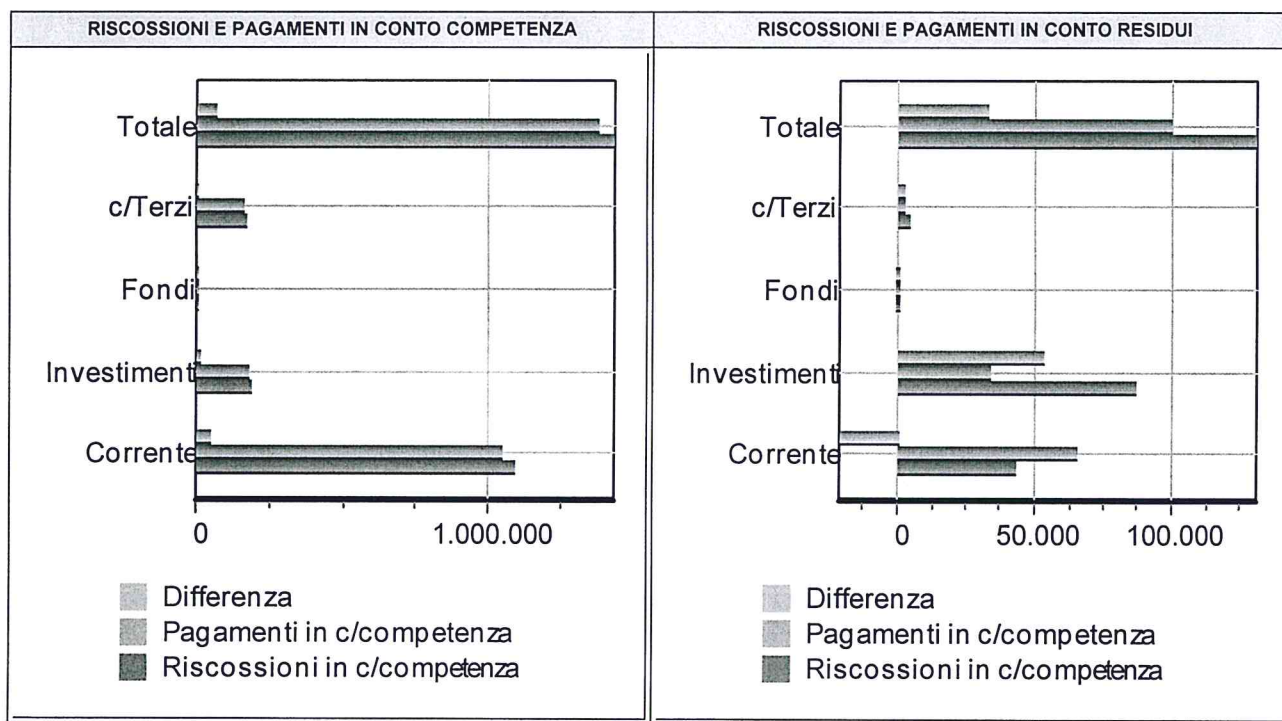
| RISCOSSIONI E PAGAMENTI IN CONTO COMPETENZA | RISCOSSIONI E PAGAMENTI IN CONTO RESIDUI |
|---|---|

Totale
c/Terzi
Fondi
Investiment
Corrente
0
1.000.000

Differenza
Pagamenti in c/competenza
Riscossioni in c/competenza

Totale
c/Terzi
Fondi
Investiment
Corrente
0
50.000
100.000

Differenza
Pagamenti in c/competenza
Riscossioni in c/competenza